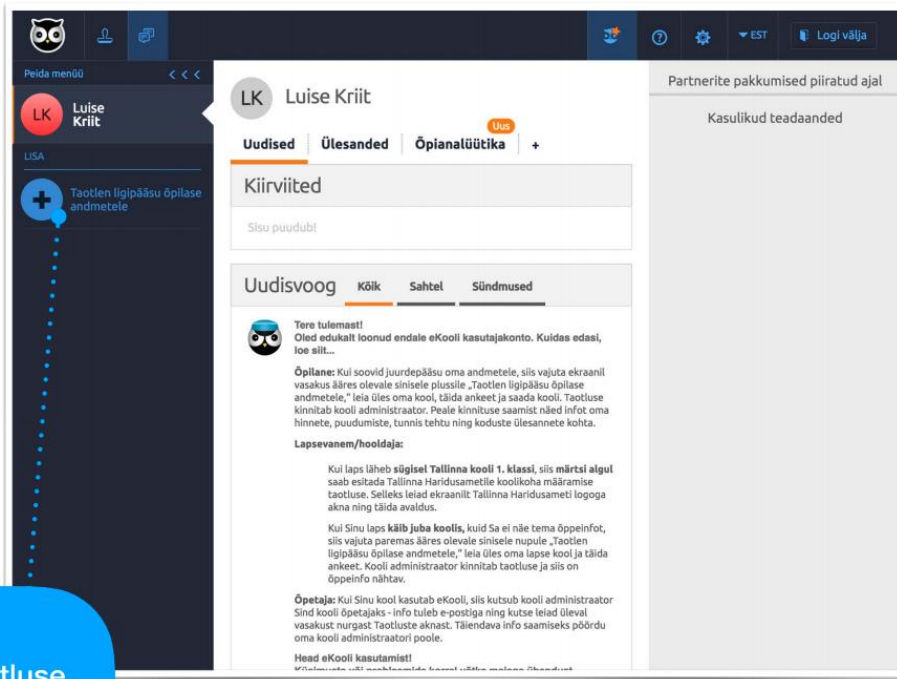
EST

Logi välja

Peida menüü

LK Luise Kriit

LISA

Taotlen ligipääsu õpilase andmetele

LK Luise Kriit

Uudised Ülesanded Õpianalüütika Uus +

Kiirviited

Sisu puudub!

Uudisvoog Kõik Sahtel Sündmused

Tere tulemast!
Oled edukalt loonud endale eKooli kasutajakonto. Kuidas edasi, loe siit...

Õpilane: Kui soovid juurdepääsu oma andmetele, siis vajuta ekraanil vasakus ääres olevale sinisele plussile „Taotlen ligipääsu õpilase andmetele," leia üles oma kool, täida ankeet ja saada kooli. Taotluse kinnitab kooli administraator. Peale kinnituse saamist näed infot oma hinnete, puudumiste, tunnis tehtu ning koduste ülesannete kohta.

Lapsevanem/hooldaja:

Kui laps läheb sügisel Tallinna kooli 1. klassi, siis märtsi algul saab esitada Tallinna Haridusametile koolikoha määramise taotluse. Selleks leiad ekraanilt Tallinna Haridusameti logoga akna ning täida avaldus.

Kui Sinu laps käib juba koolis, kuid Sa ei näe tema õppeinfot, siis vajuta paremas ääres olevale sinisele nupule „Taotlen ligipääsu õpilase andmetele," leia üles oma lapse kool ja täida ankeet. Kooli administraator kinnitab taotluse ja siis on õppeinfo nähtav.

Õpetaja: Kui Sinu kool kasutab eKooli, siis kutsub kooli administraator Sind kooli õpetajaks - info tuleb e-postiga ning kutse leiad üleval vasakust nurgast Taotluste aknast. Täiendava info saamiseks pöördu oma kooli administraatori poole.

Head eKooli kasutamist!
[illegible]

Partnerite pakkumised piiratud ajal

Kasulikud teadaanded

tluse